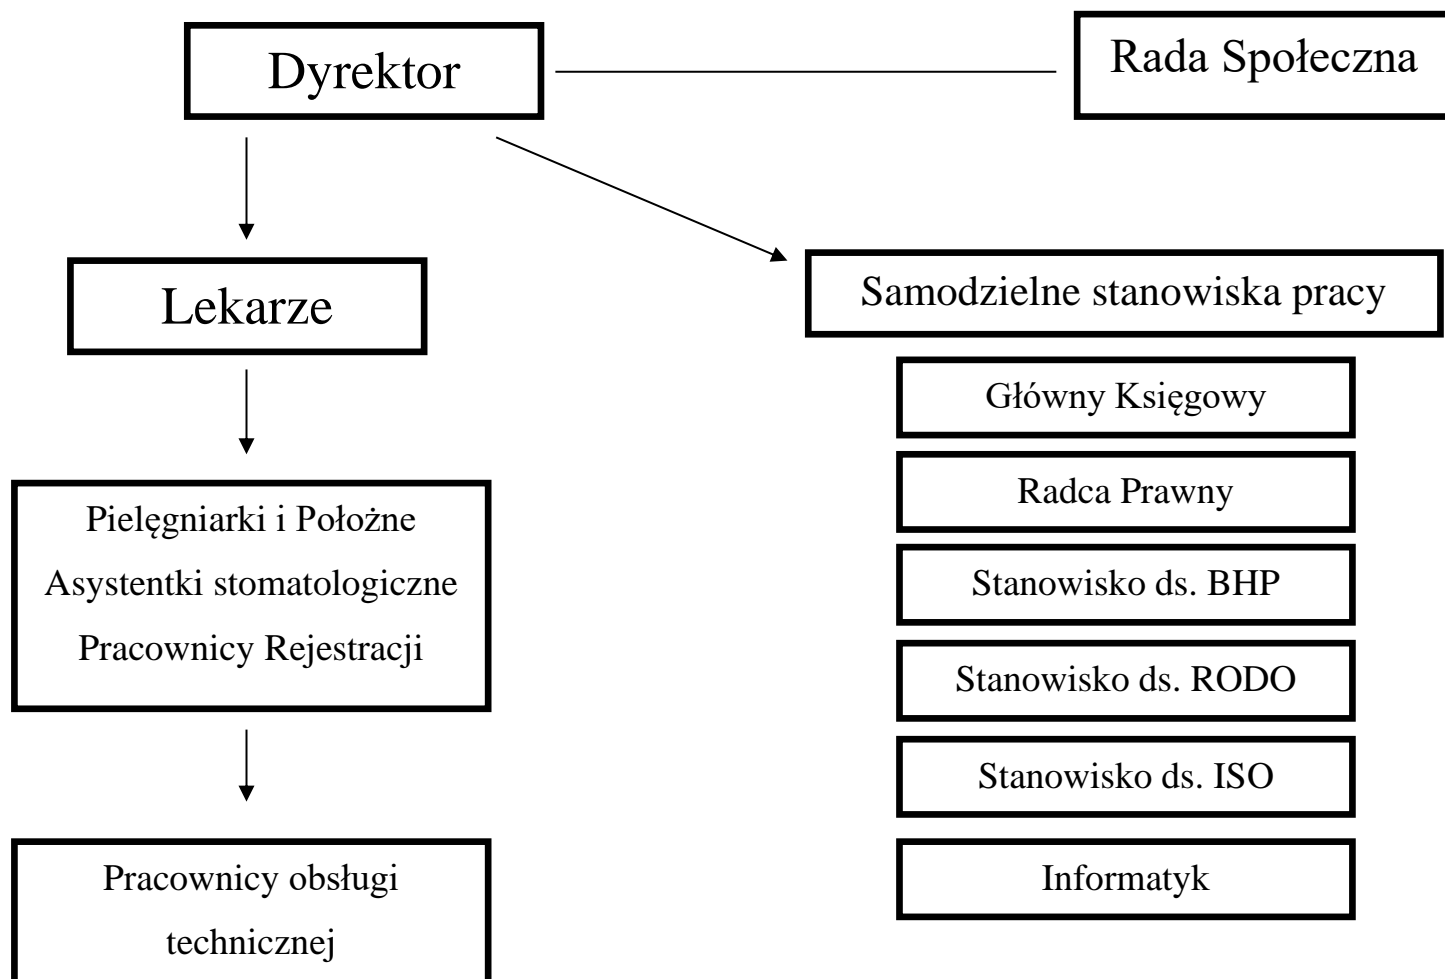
Dyrektor

Rada Społeczna

Lekarze

Samodzielne stanowiska pracy

Główny Księgowy

Radca Prawny

Stanowisko ds. BHP

Stanowisko ds. RODO

Stanowisko ds. ISO

Informatyk

Pielęgniarki i Położne
Asystentki stomatologiczne
Pracownicy Rejestracji

Pracownicy obsługi technicznej